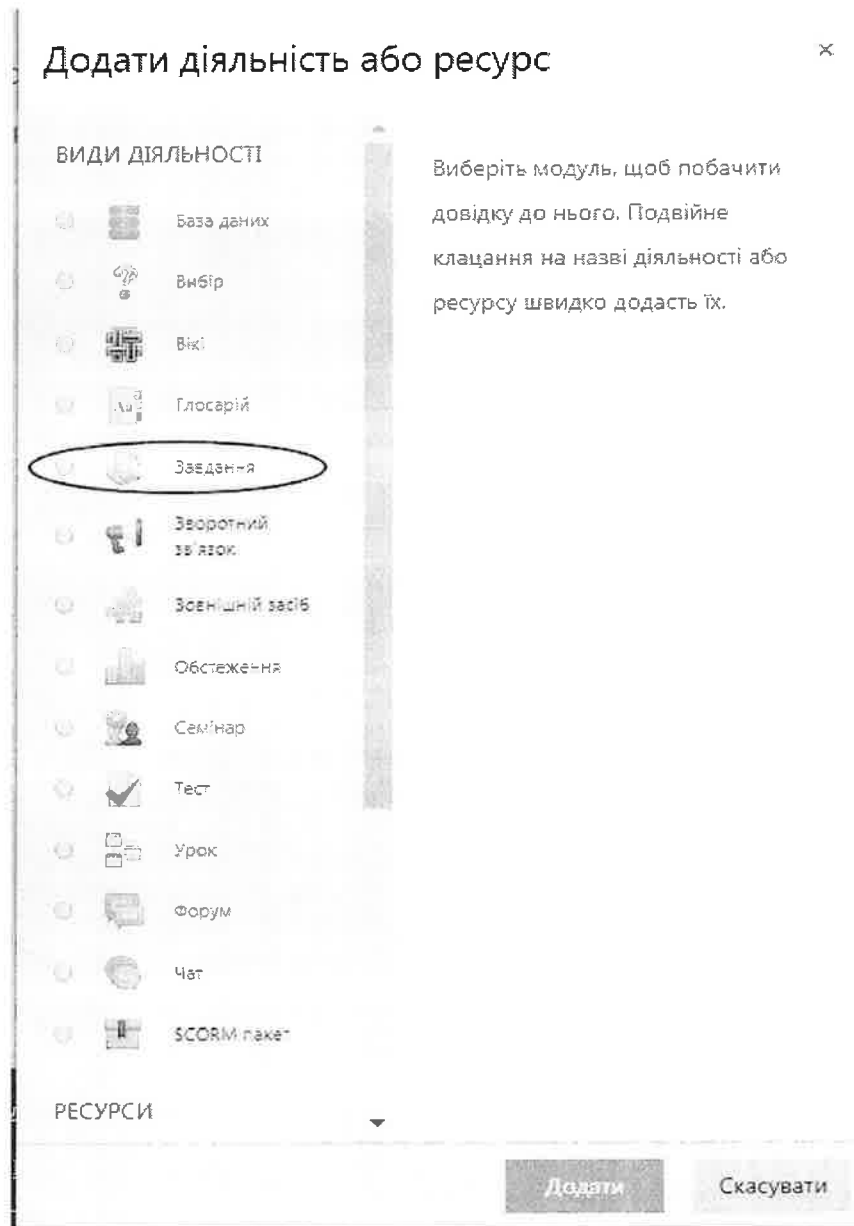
Додати діяльність або ресурс

×

ВИДИ ДІЯЛЬНОСТІ

База даних

Вибір

Вікі

Глосарій

Завдання

Зворотний зв'язок

Зовнішній засіб

Обстеження

Семінар

Тест

Урок

Форум

Чат

SCORM пакет

РЕСУРСИ

Виберіть модуль, щоб побачити довідку до нього. Подвійне клацання на назві діяльності або ресурсу швидко додасть їх.

Додати

Скасувати